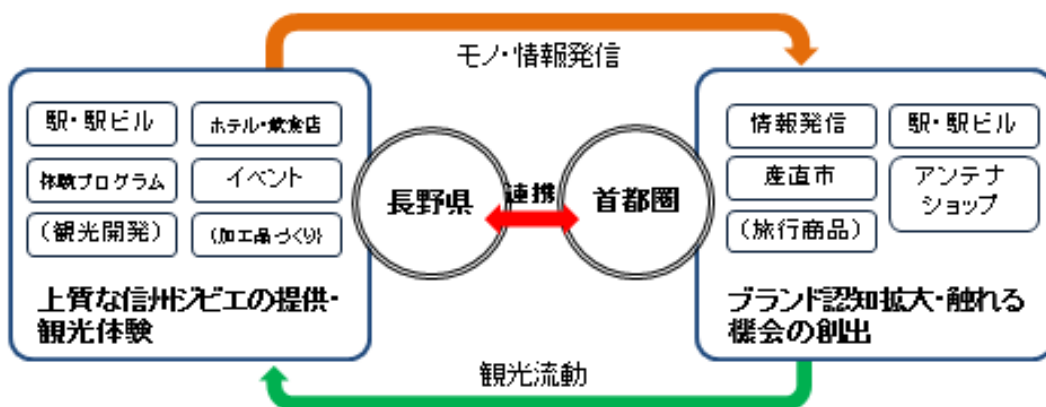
モノ・情報発信

駅・駅ビル
ホテル・飲食店
体験プログラム
イベント
(観光開発)
(加工品づくり)

上質な信州ジビエの提供・観光体験

長野県
連携
首都圏

情報発信
駅・駅ビル
産直市
アンテナショップ
(旅行商品)

ブランド認知拡大・触れる機会の創出

観光流動